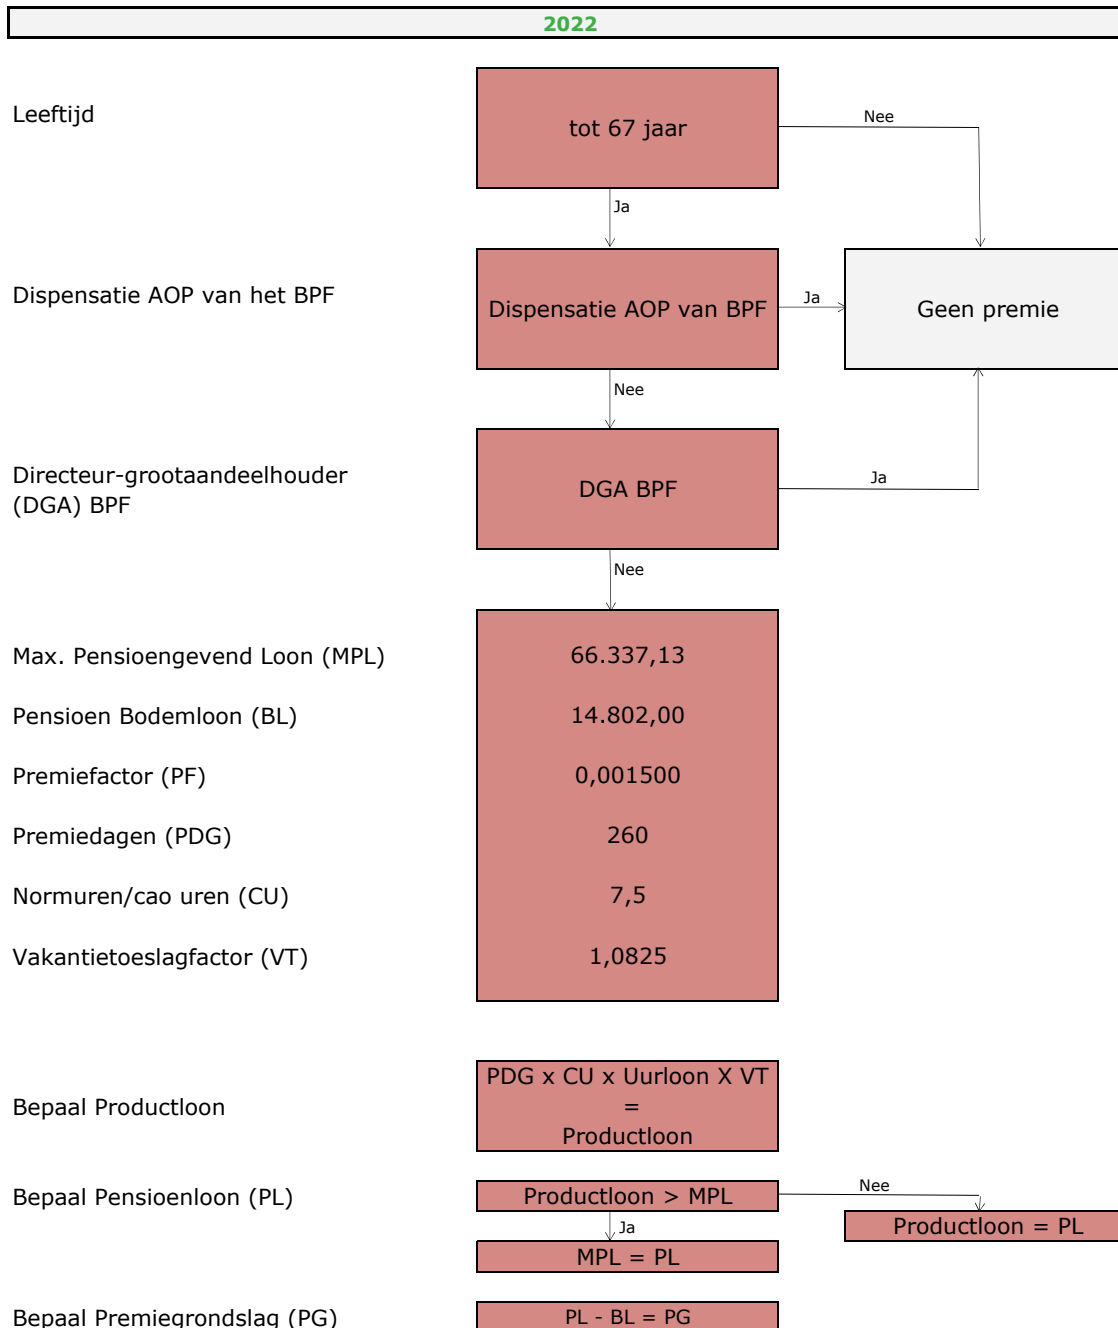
2022

Leeftijd

tot 67 jaar

Nee

Ja

Dispensatie AOP van het BPF

Dispensatie AOP van BPF

Ja

Geen premie

Nee

Directeur-grootaandeelhouder (DGA) BPF

DGA BPF

Ja

Nee

Max. Pensioengevend Loon (MPL) | 66.337,13

Pensioen Bodemloon (BL) | 14.802,00

Premiefactor (PF) | 0,001500

Premiedagen (PDG) | 260

Normuren/cao uren (CU) | 7,5

Vakantietoeslagfactor (VT) | 1,0825

Bepaal Productloon

PDG x CU x Uurloon X VT = Productloon

Bepaal Pensioenloon (PL)

Productloon > MPL

Nee

Productloon = PL

Ja

MPL = PL

Bepaal Premiegrondslag (PG)

PL - BL = PG